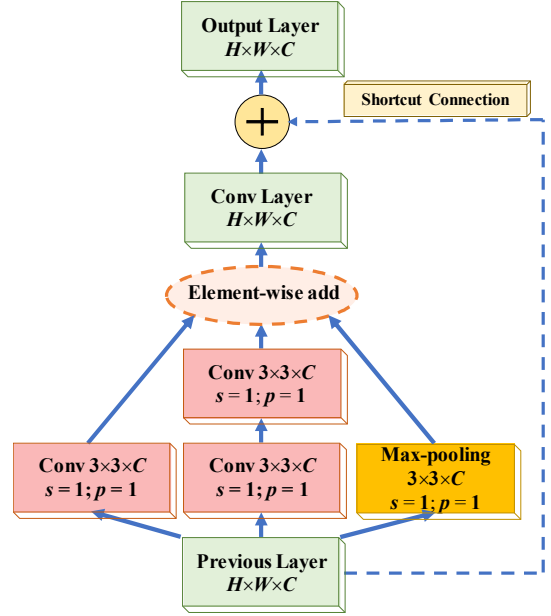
Output Layer
$H \times W \times C$

Shortcut Connection

$+$

Conv Layer
$H \times W \times C$

Element-wise add

Conv $3 \times 3 \times C$
$s = 1; p = 1$

Conv $3 \times 3 \times C$
$s = 1; p = 1$

Conv $3 \times 3 \times C$
$s = 1; p = 1$

Max-pooling
$3 \times 3 \times C$
$s = 1; p = 1$

Previous Layer
$H \times W \times C$